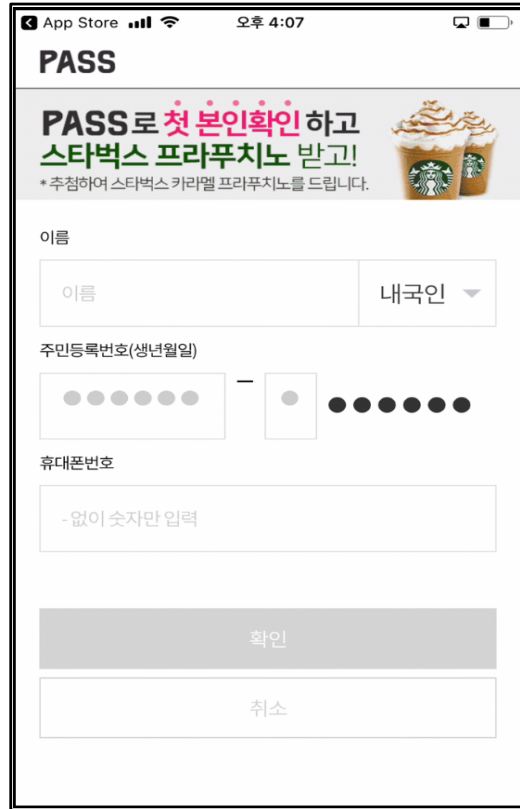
App Store 오후 4:07

PASS

PASS로 첫 본인확인 하고 스타벅스 프라푸치노 받고!
* 추첨하여 스타벅스 카라멜 프라푸치노를 드립니다.

이름

이름 내국인

주민등록번호(생년월일)

●●●●●● – ● ●●●●●●

휴대폰번호

- 없이 숫자만 입력

확인

취소